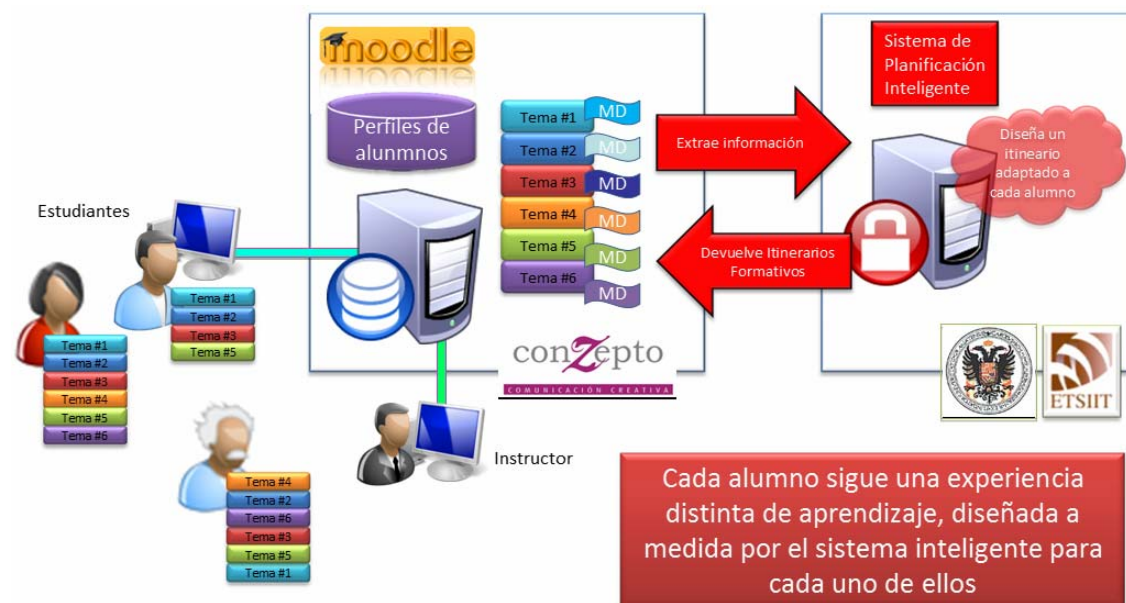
moodle

Perfiles de alunmnos

Tema #1 MD
Tema #2 MD
Tema #3 MD
Tema #4 MD
Tema #5 MD
Tema #6 MD

Extrae información

Devuelve Itinerarios Formativos

Sistema de Planificación Inteligente

Diseña un itineario adaptado a cada alumno

Estudiantes

Tema #1
Tema #2
Tema #3
Tema #5

Tema #1
Tema #2
Tema #3
Tema #4
Tema #5
Tema #6

Tema #4
Tema #2
Tema #6
Tema #3
Tema #5
Tema #1

conZepto
COMUNICACIÓN CREATIVA

Instructor

ETSIIT

Cada alumno sigue una experiencia distinta de aprendizaje, diseñada a medida por el sistema inteligente para cada uno de ellos